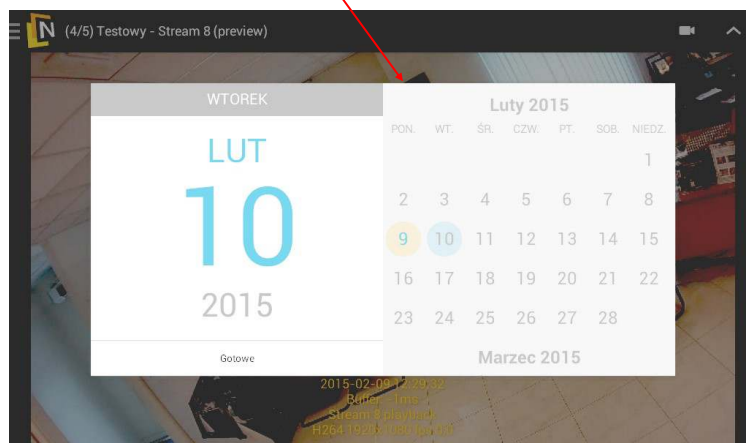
(4/5) Testowy - Stream 8 (preview)

WTOREK

LUT

10

2015

Gotowe

Luty 2015

| PON. | WT. | ŚR. | CZW. | PT. | SOB. | NIEDZ. |
|---|---|---|---|---|---|---|
| | | | | | | 1 |
| 2 | 3 | 4 | 5 | 6 | 7 | 8 |
| 9 | 10 | 11 | 12 | 13 | 14 | 15 |
| 16 | 17 | 18 | 19 | 20 | 21 | 22 |
| 23 | 24 | 25 | 26 | 27 | 28 | |

Marzec 2015

2015-02-09 12:29:32
Buffer: 1ms
Stream 8 playback
H264 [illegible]